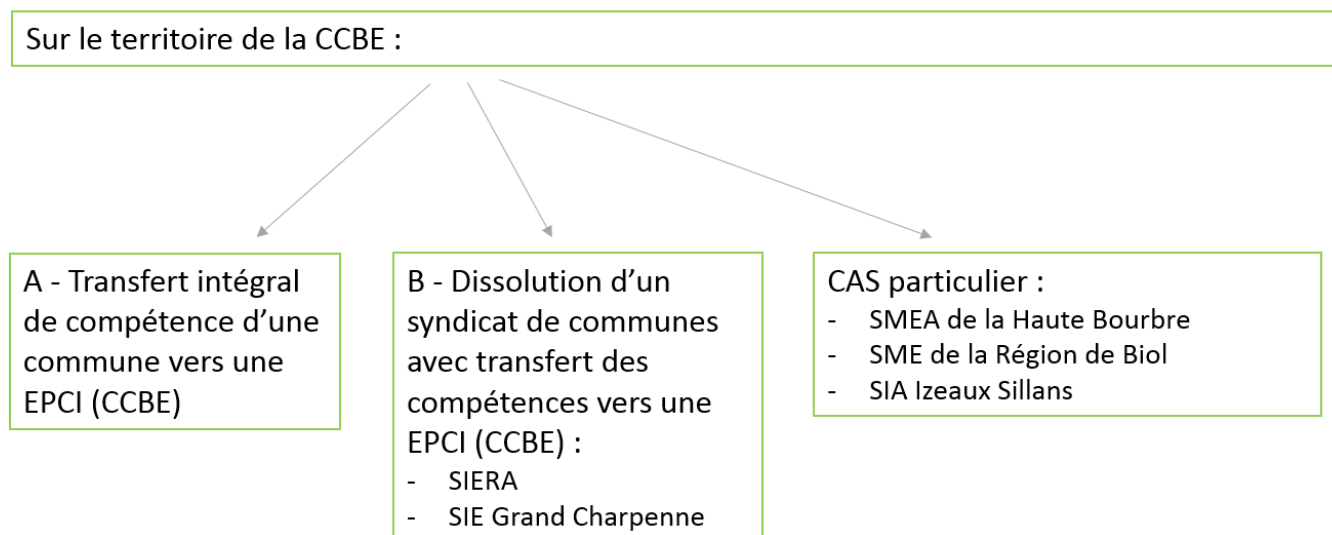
Sur le territoire de la CCBE :

A - Transfert intégral de compétence d’une commune vers une EPCI (CCBE)

B - Dissolution d’un syndicat de communes avec transfert des compétences vers une EPCI (CCBE) :
- SIERA
- SIE Grand Charpenne

CAS particulier :
- SMEA de la Haute Bourbre
- SME de la Région de Biol
- SIA Izeaux Sillans